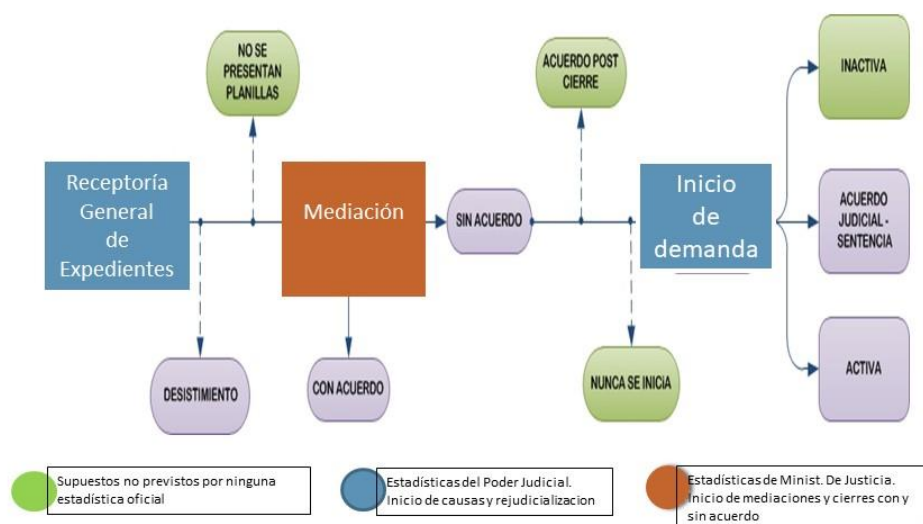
NO SE PRESENTAN PLANILLAS

ACUERDO POST CIERRE

INACTIVA

Receptoría General de Expedientes

Mediación

SIN ACUERDO

Inicio de demanda

ACUERDO JUDICIAL - SENTENCIA

ACTIVA

DESISTIMIENTO

CON ACUERDO

NUNCA SE INICIA

Supuestos no previstos por ninguna estadística oficial

Estadísticas del Poder Judicial. Inicio de causas y rejudicializacion

Estadísticas de Minist. De Justicia. Inicio de mediaciones y cierres con y sin acuerdo